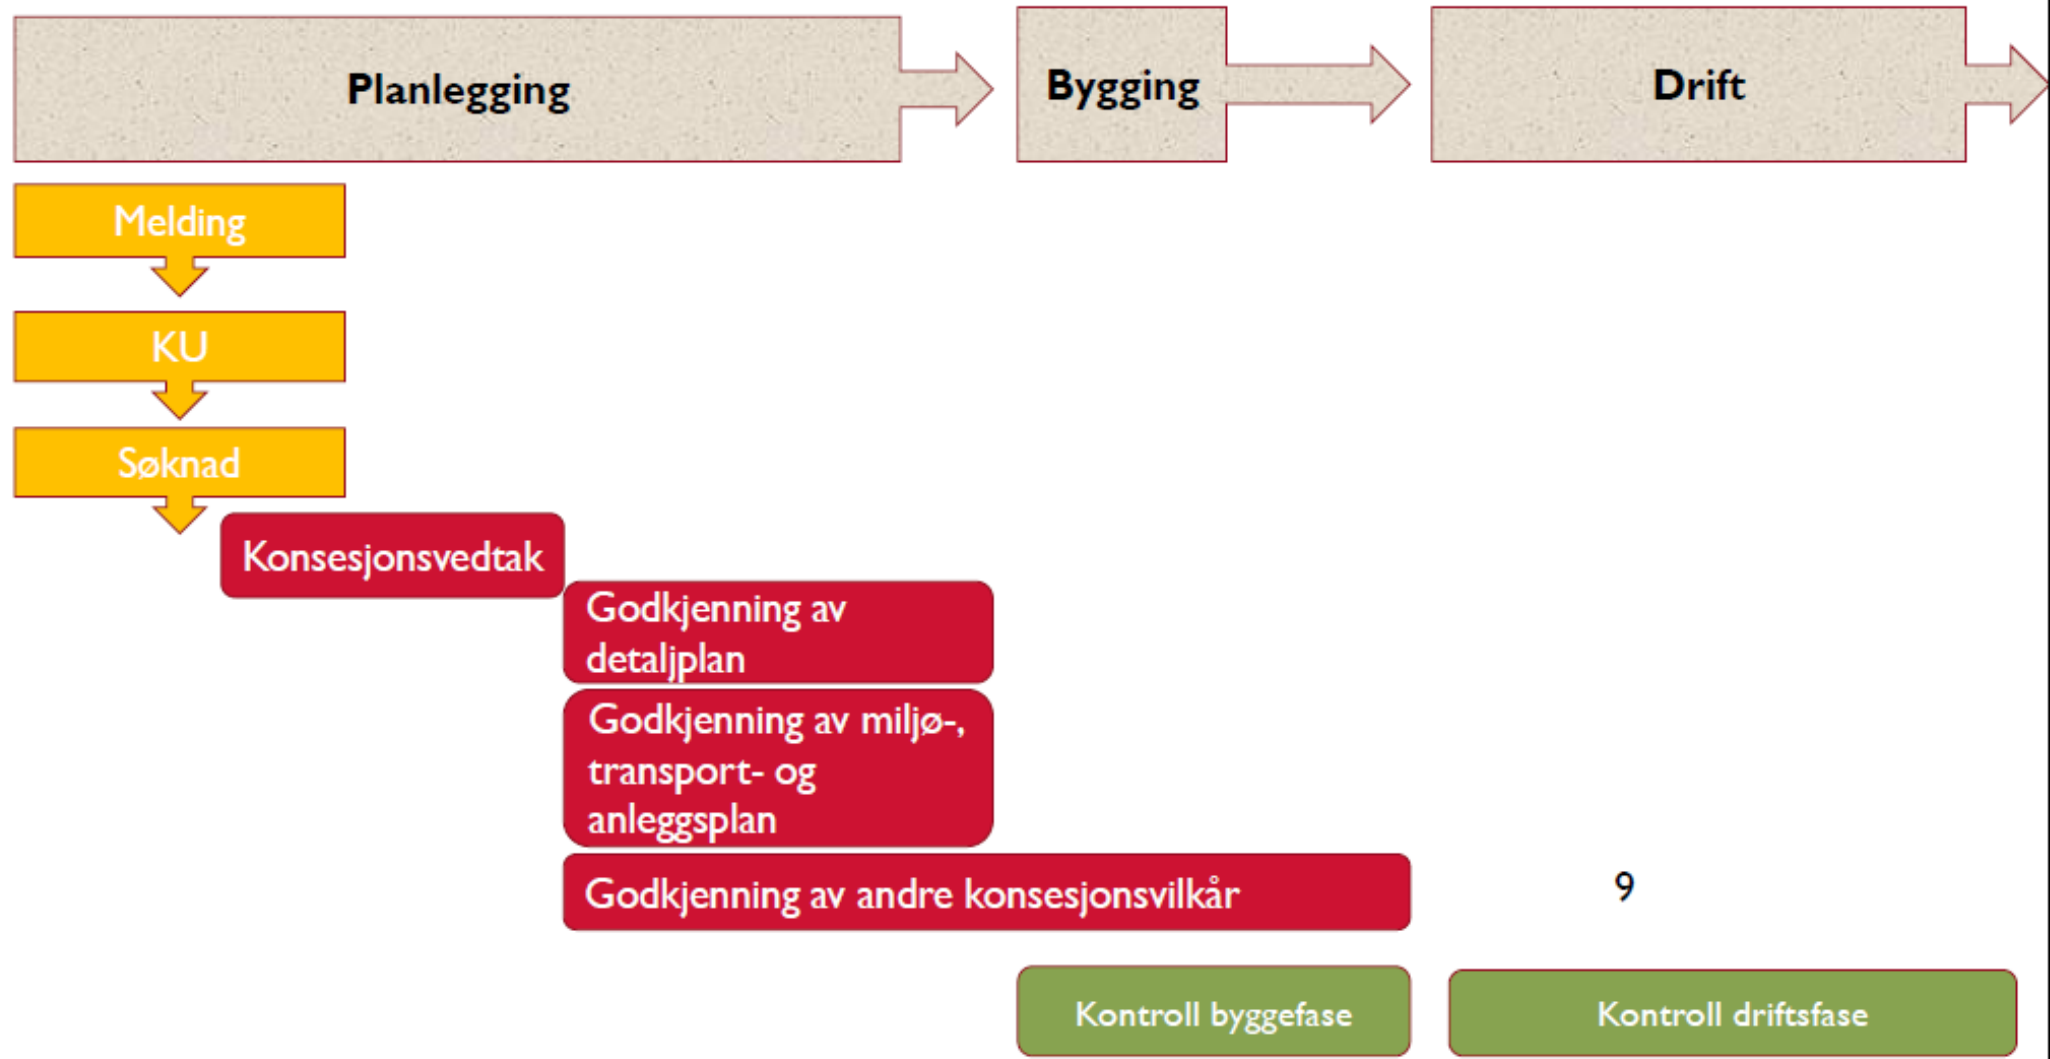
Planlegging

Bygging

Drift

Melding

KU

Søknad

Konsesjonsvedtak

Godkjenning av detaljplan

Godkjenning av miljø-, transport- og anleggsplan

Godkjenning av andre konsesjonsvilkår

9

Kontroll byggefase

Kontroll driftsfase